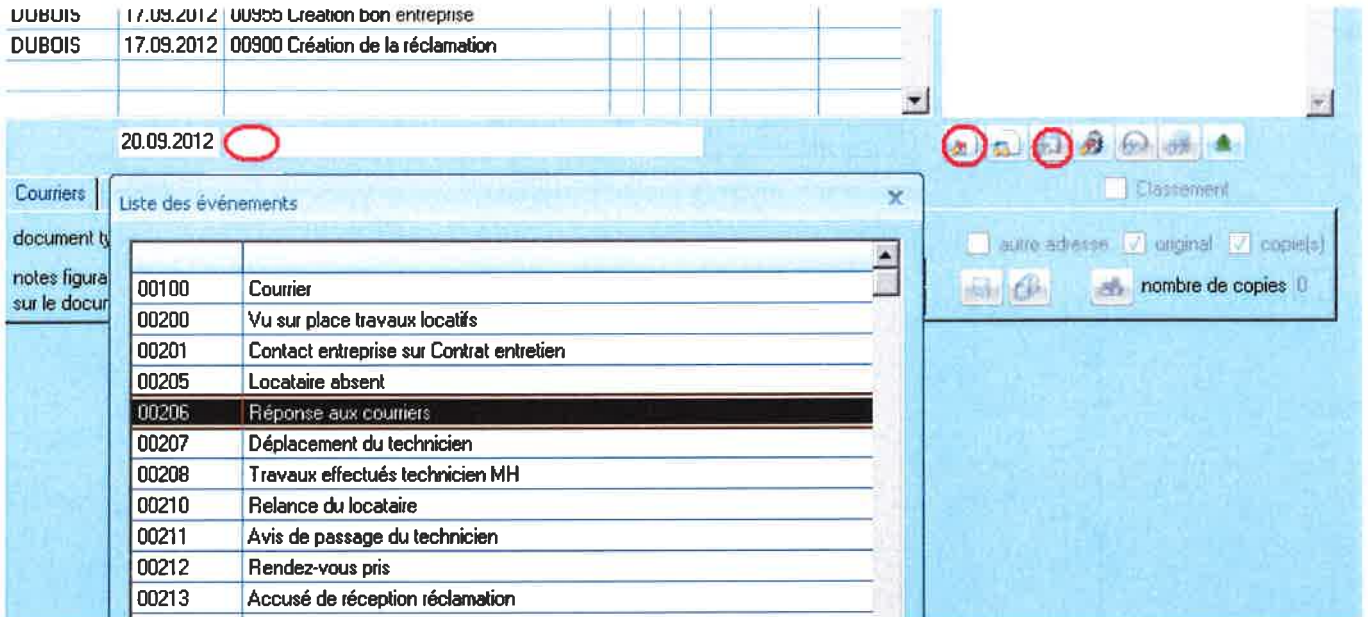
| DUBOIS | 17.09.2012 | 00955 Création bon entreprise |
|---|---|---|
| DUBOIS | 17.09.2012 | 00900 Création de la réclamation |

20.09.2012

Classement

Courriers

document ty

notes figura sur le docur

autre adresse original copie(s)

nombre de copies 0

Liste des événements

| | |
|---|---|
| 00100 | Courrier |
| 00200 | Vu sur place travaux locatifs |
| 00201 | Contact entreprise sur Contrat entretien |
| 00205 | Locataire absent |
| 00206 | Réponse aux courriers |
| 00207 | Déplacement du technicien |
| 00208 | Travaux effectués technicien MH |
| 00210 | Relance du locataire |
| 00211 | Avis de passage du technicien |
| 00212 | Rendez-vous pris |
| 00213 | Accusé de réception réclamation |